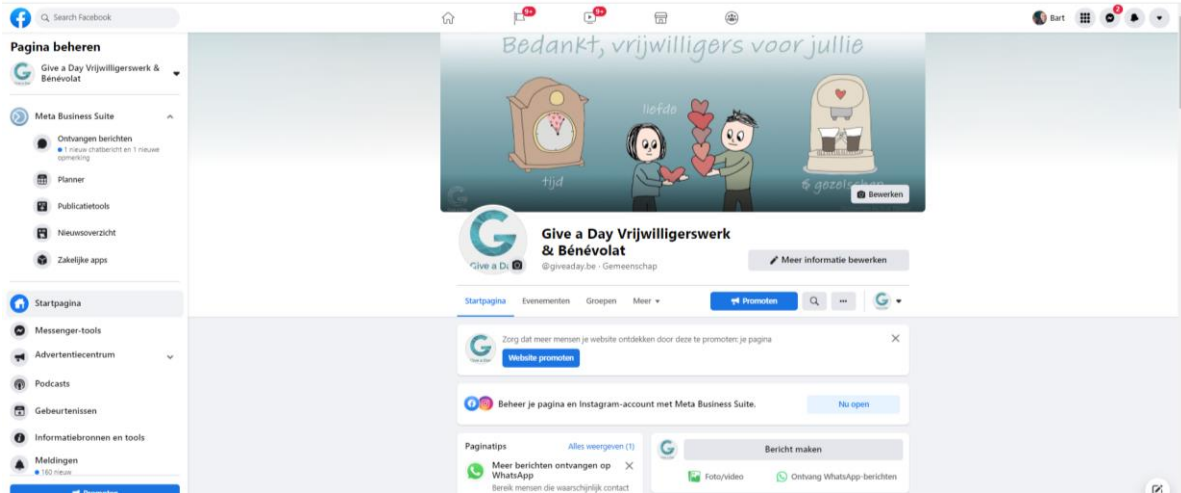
Search Facebook

9+

9+

Bart

2

Pagina beheren

Give a Day Vrijwilligerswerk & Bénévolat

Meta Business Suite

Ontvangen berichten

1 nieuw chatbericht en 1 nieuwe opmerking

Planner

Publicatietools

Nieuwsoverzicht

Zakelijke apps

Startpagina

Messenger-tools

Advertentiecentrum

Podcasts

Gebeurtenissen

Informatiebronnen en tools

Meldingen

160 nieuw

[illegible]

Bedankt, vrijwilligers voor jullie

liefde

tijd

gezelschap

Bewerken

Give a Day

Give a Day Vrijwilligerswerk & Bénévolat

@giveaday.be · Gemeenschap

Meer informatie bewerken

Startpagina Evenementen Groepen Meer

Promoten

Zorg dat meer mensen je website ontdekken door deze te promoten: je pagina

Website promoten

Beheer je pagina en Instagram-account met Meta Business Suite.

Nu open

Paginatips

Alles weergeven (1)

Meer berichten ontvangen op WhatsApp

Bereik mensen die waarschijnlijk contact

Bericht maken

Foto/video

Ontvang WhatsApp-berichten